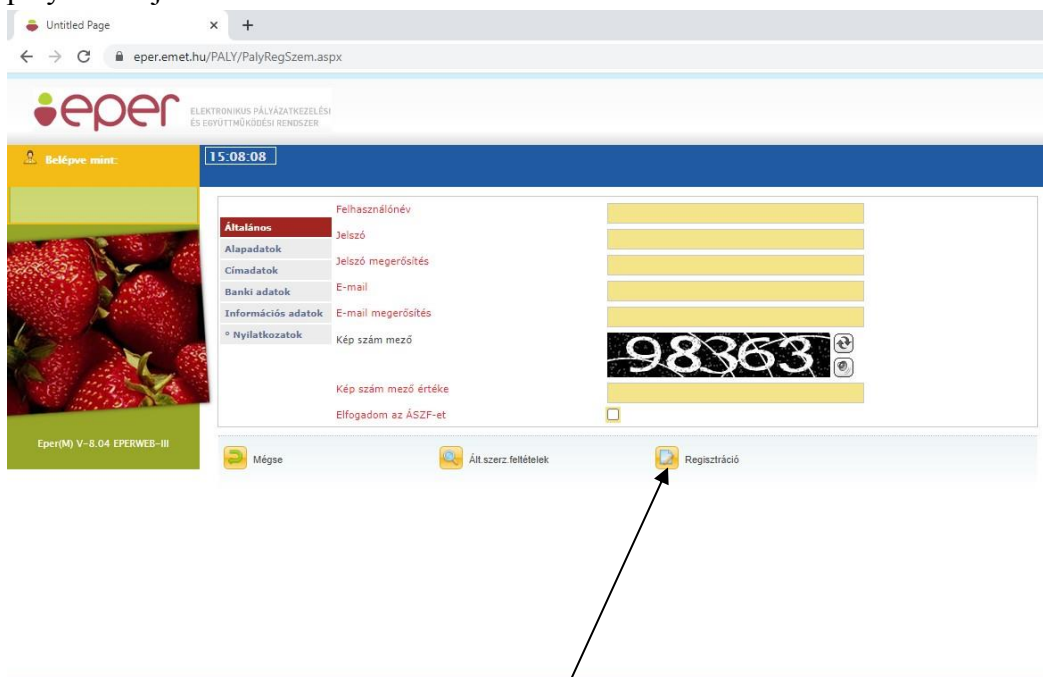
Untitled Page × +

eper.emet.hu/PALY/PalyRegSzem.aspx

eper ELEKTRONIKUS PÁLYÁZATKEZELÉSI ÉS EGYÜTTMŰKÖDÉSI RENDSZER

Belépve mint:

15:08:08

Általános
Alapadatok
Címadatok
Banki adatok
Információs adatok
° Nyilatkozatok

Felhasználónév
Jelszó
Jelszó megerősítés
E-mail
E-mail megerősítés
Kép szám mező
98363
Kép szám mező értéke
Elfogadom az ÁSZF-et

Eper(M) V-8.04 EPERWEB-III

Mégse
Ált.szerz.feltételek
Regisztráció